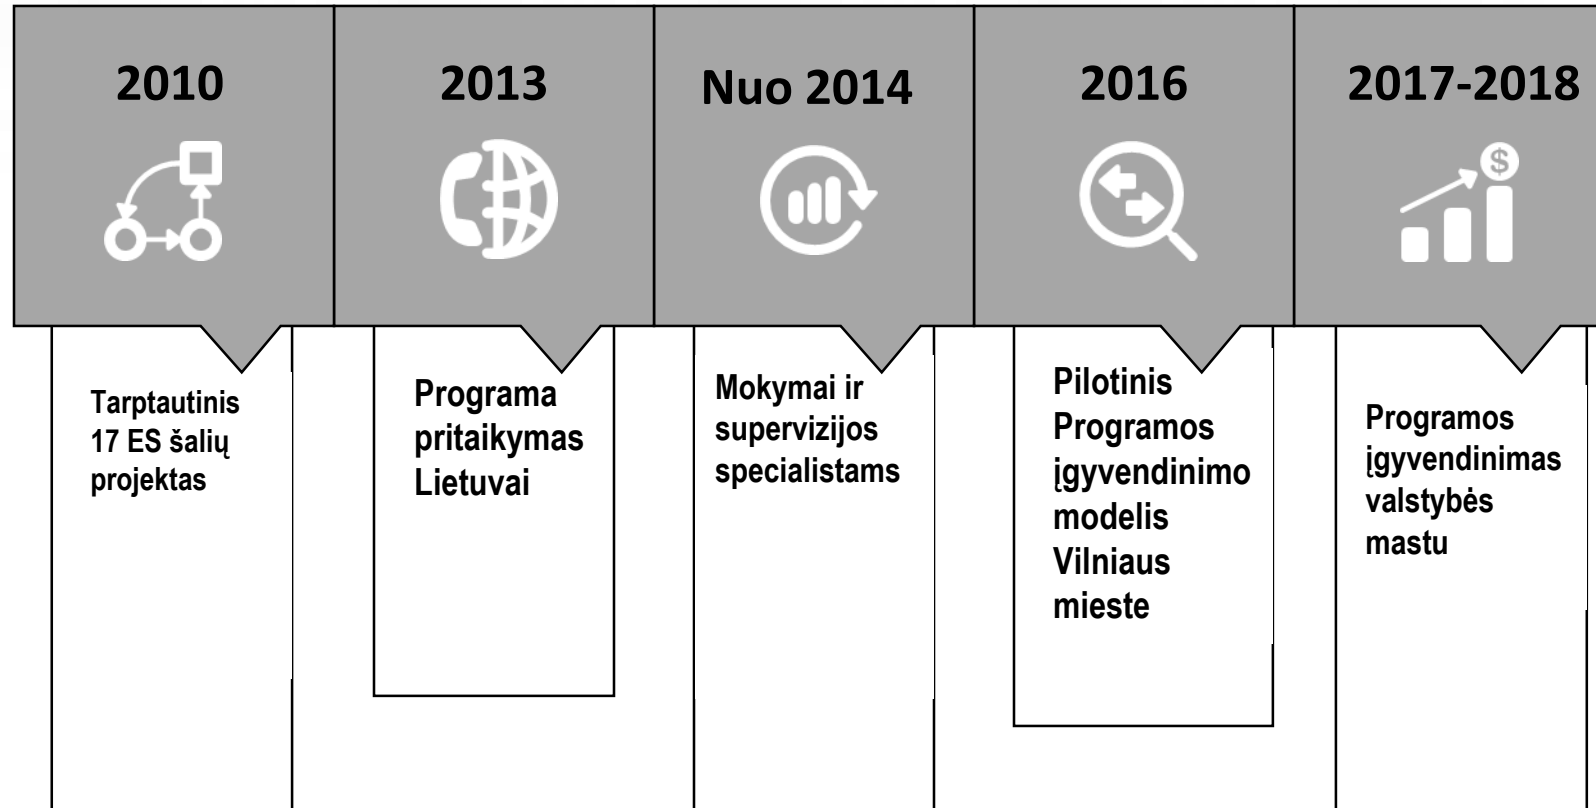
2010

Tarptautinis 17 ES šalių projektas

2013

Programa pritaikymas Lietuvai

Nuo 2014

Mokymai ir supervizijos specialistams

2016

Pilotinis Programos įgyvendinimo modelis Vilniaus mieste

2017-2018

Programos įgyvendinimas valstybės mastu